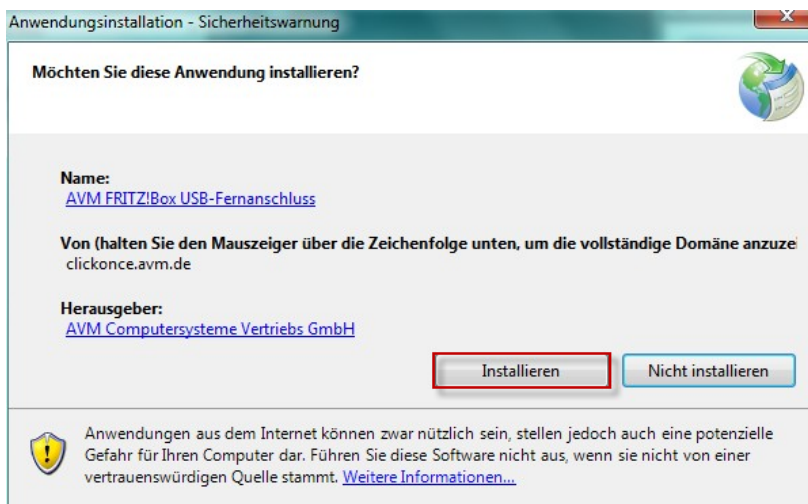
Anwendungsinstallation - Sicherheitswarnung

Möchten Sie diese Anwendung installieren?

Name:
AVM FRITZ!Box USB-Fernanschluss

Von (halten Sie den Mauszeiger über die Zeichenfolge unten, um die vollständige Domäne anzuze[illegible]
clickonce.avm.de

Herausgeber:
AVM Computersysteme Vertriebs GmbH

Installieren

Nicht installieren

Anwendungen aus dem Internet können zwar nützlich sein, stellen jedoch eine potenzielle Gefahr für Ihren Computer dar. Führen Sie diese Software nicht aus, wenn sie nicht von einer vertrauenswürdigen Quelle stammt. Weitere Informationen...